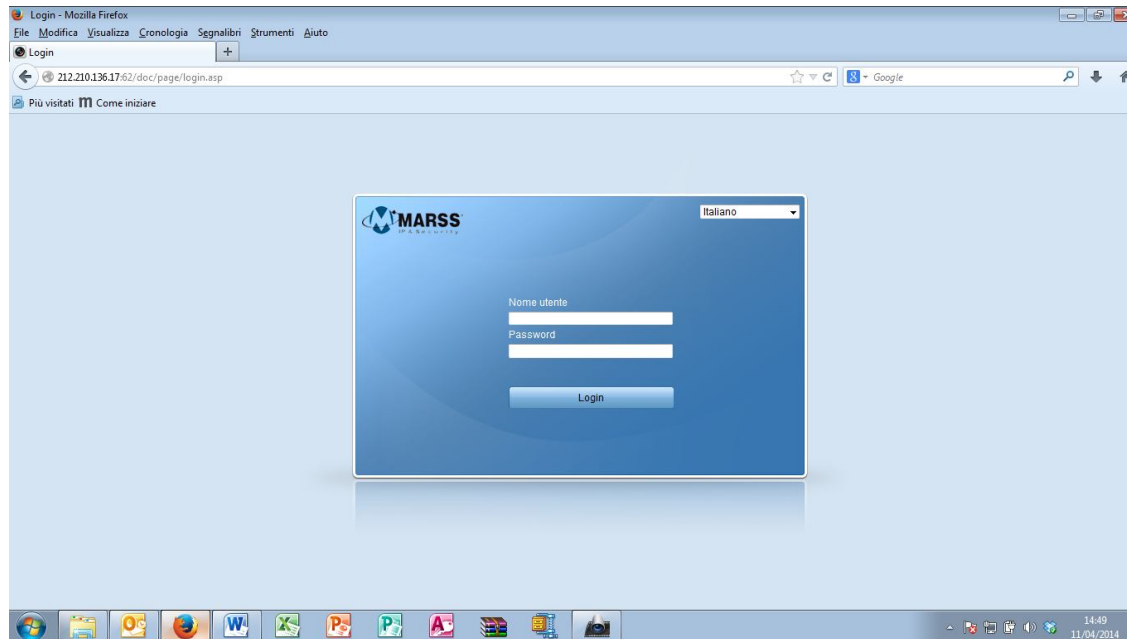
Login - Mozilla Firefox
File Modifica Visualizza Cronologia Segnalibri Strumenti Aiuto
Login
212.210.136.17:62/doc/page/login.asp
Google
Più visitati Come iniziare

MARSS
IP & Security
Italiano
Nome utente
Password
Login

14:49
11/04/2014